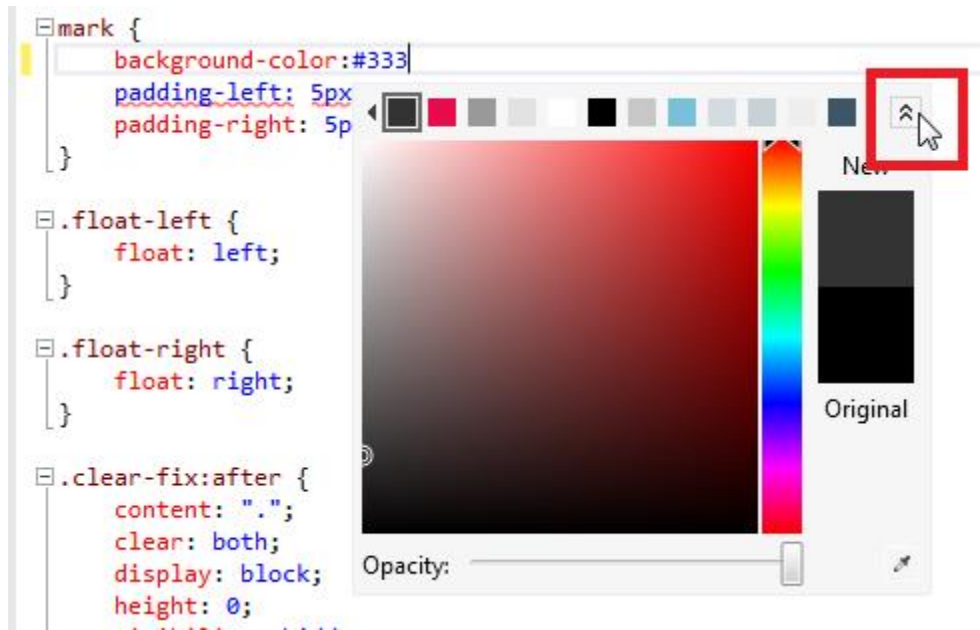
mark {
background-color:#333
padding-left: 5px
padding-right: 5p
}

.float-left {
float: left;
}

.float-right {
float: right;
}

.clear-fix:after {
content: ".";
clear: both;
display: block;
height: 0;

New

Original

Opacity: